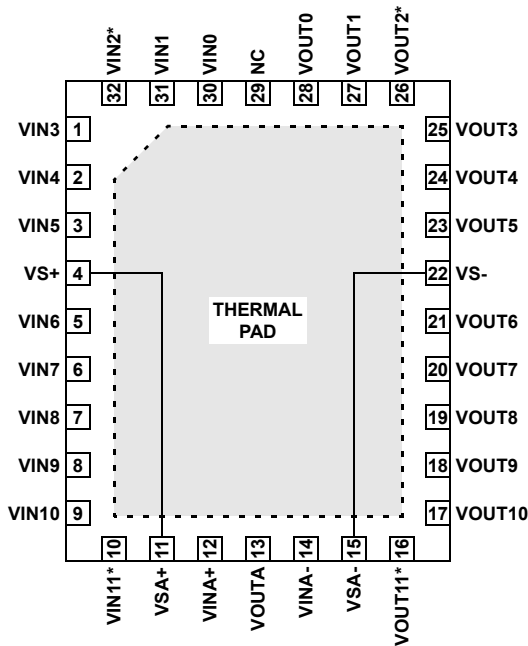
VIN2* 32
VIN1 31
VIN0 30
NC 29
VOUT0 28
VOUT1 27
VOUT2* 26

VIN3 1
VIN4 2
VIN5 3
VS+ 4
VIN6 5
VIN7 6
VIN8 7
VIN9 8
VIN10 9

THERMAL PAD

25 VOUT3
24 VOUT4
23 VOUT5
22 VS-
21 VOUT6
20 VOUT7
19 VOUT8
18 VOUT9
17 VOUT10

10 VIN11*
11 VSA+
12 VINA+
13 VOUTA
14 VINA-
15 VSA-
16 VOUT11*